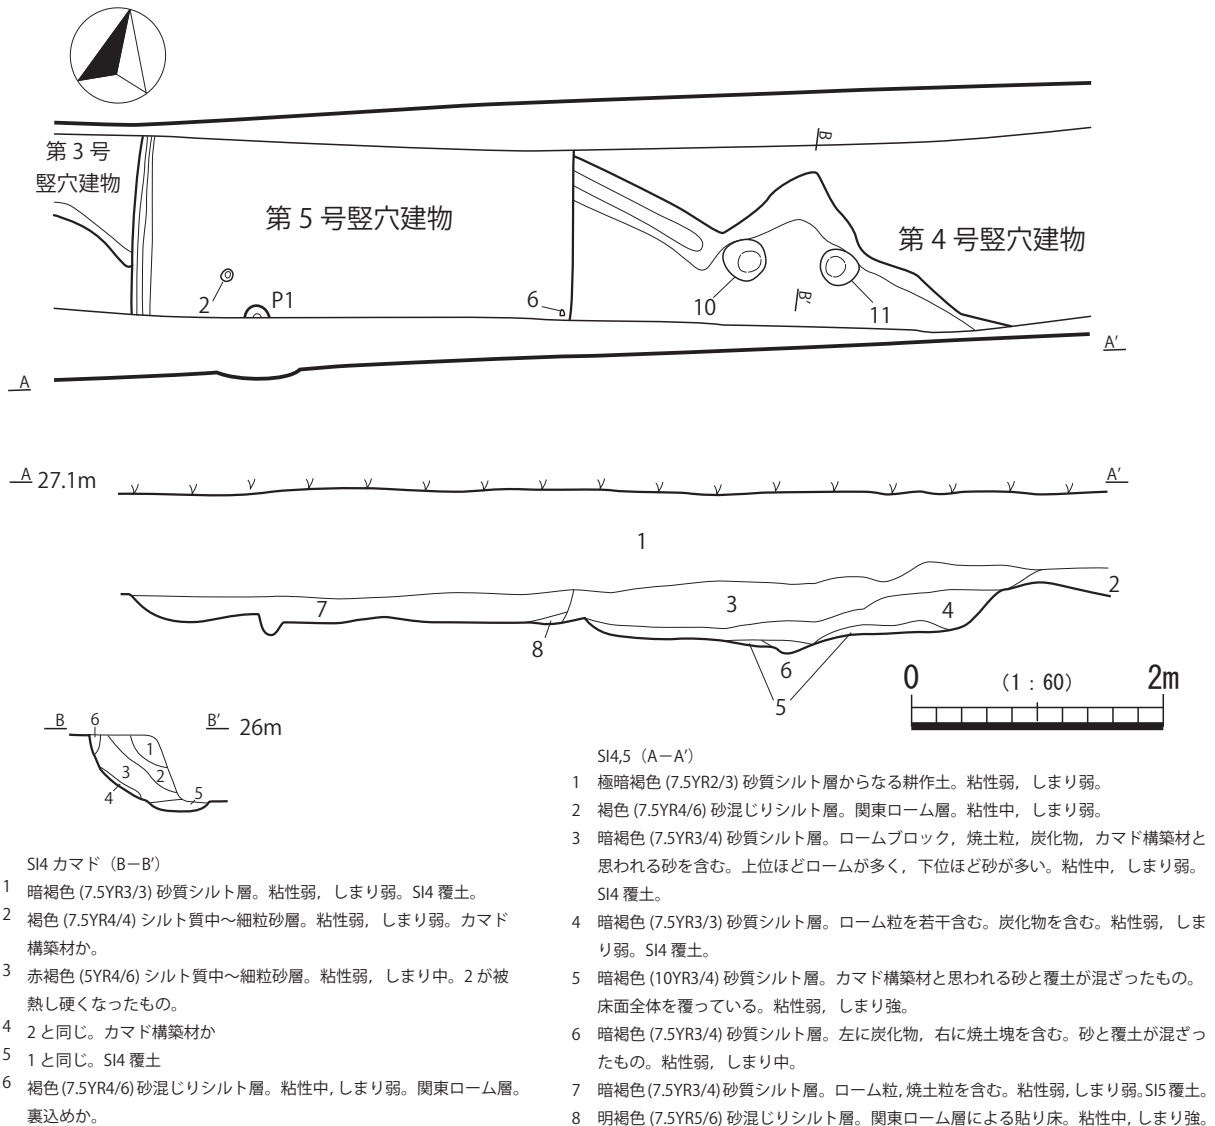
第 3 号
竪穴建物

第 5 号竪穴建物

第 4 号竪穴建物

B

B′

2

P1

6

10

11

A

A′

A 27.1m

A′

1

2

7

3

4

8

6

5

0

（1：60）

2m

B 6

B′ 26m

1

3

2

4

5

SI4 カマド（B−B′）
1 暗褐色 (7.5YR3/3) 砂質シルト層。粘性弱，しまり弱。SI4 覆土。
2 褐色 (7.5YR4/4) シルト質中〜細粒砂層。粘性弱，しまり弱。カマド構築材か。
3 赤褐色 (5YR4/6) シルト質中〜細粒砂層。粘性弱，しまり中。2 が被熱し硬くなったもの。
4 2 と同じ。カマド構築材か
5 1 と同じ。SI4 覆土
6 褐色 (7.5YR4/6) 砂混じりシルト層。粘性中，しまり弱。関東ローム層。裏込めか。

SI4,5（A−A′）
1 極暗褐色 (7.5YR2/3) 砂質シルト層からなる耕作土。粘性弱，しまり弱。
2 褐色 (7.5YR4/6) 砂混じりシルト層。関東ローム層。粘性中，しまり弱。
3 暗褐色 (7.5YR3/4) 砂質シルト層。ロームブロック，焼土粒，炭化物，カマド構築材と思われる砂を含む。上位ほどロームが多く，下位ほど砂が多い。粘性中，しまり弱。SI4 覆土。
4 暗褐色 (7.5YR3/3) 砂質シルト層。ローム粒を若干含む。炭化物を含む。粘性弱，しまり弱。SI4 覆土。
5 暗褐色 (10YR3/4) 砂質シルト層。カマド構築材と思われる砂と覆土が混ざったもの。床面全体を覆っている。粘性弱，しまり強。
6 暗褐色 (7.5YR3/4) 砂質シルト層。左に炭化物，右に焼土塊を含む。砂と覆土が混ざったもの。粘性弱，しまり中。
7 暗褐色 (7.5YR3/4) 砂質シルト層。ローム粒，焼土粒を含む。粘性弱，しまり弱。SI5 覆土。
8 明褐色 (7.5YR5/6) 砂混じりシルト層。関東ローム層による貼り床。粘性中，しまり強。